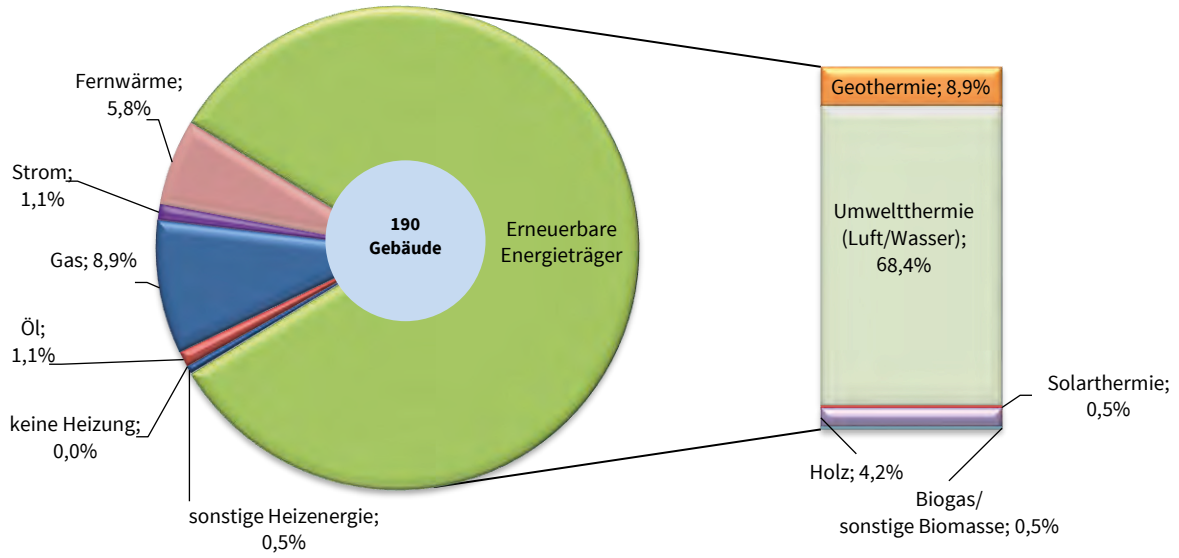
Fernwärme; 5,8%

Strom; 1,1%

Gas; 8,9%

Öl; 1,1%

keine Heizung; 0,0%

sonstige Heizenergie; 0,5%

190 Gebäude

Erneuerbare Energieträger

Geothermie; 8,9%

Umweltthermie (Luft/Wasser); 68,4%

Solarthermie; 0,5%

Holz; 4,2%

Biogas/ sonstige Biomasse; 0,5%